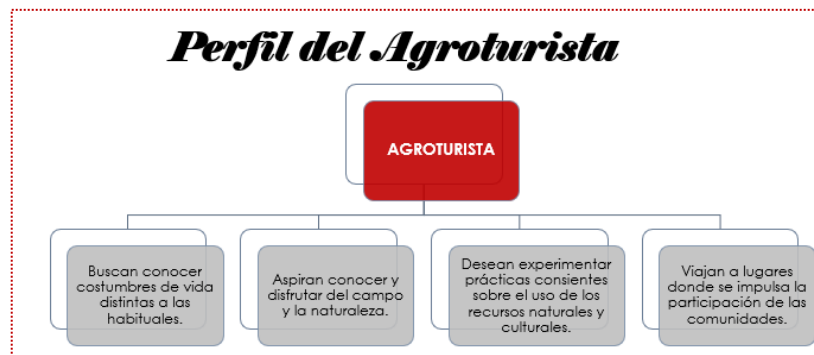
Perfil del Agroturista

AGROTURISTA

Buscan conocer costumbres de vida distintas a las habituales.

Aspiran conocer y disfrutar del campo y la naturaleza.

Desean experimentar prácticas consientes sobre el uso de los recursos naturales y culturales.

Viajan a lugares donde se impulsa la participación de las comunidades.